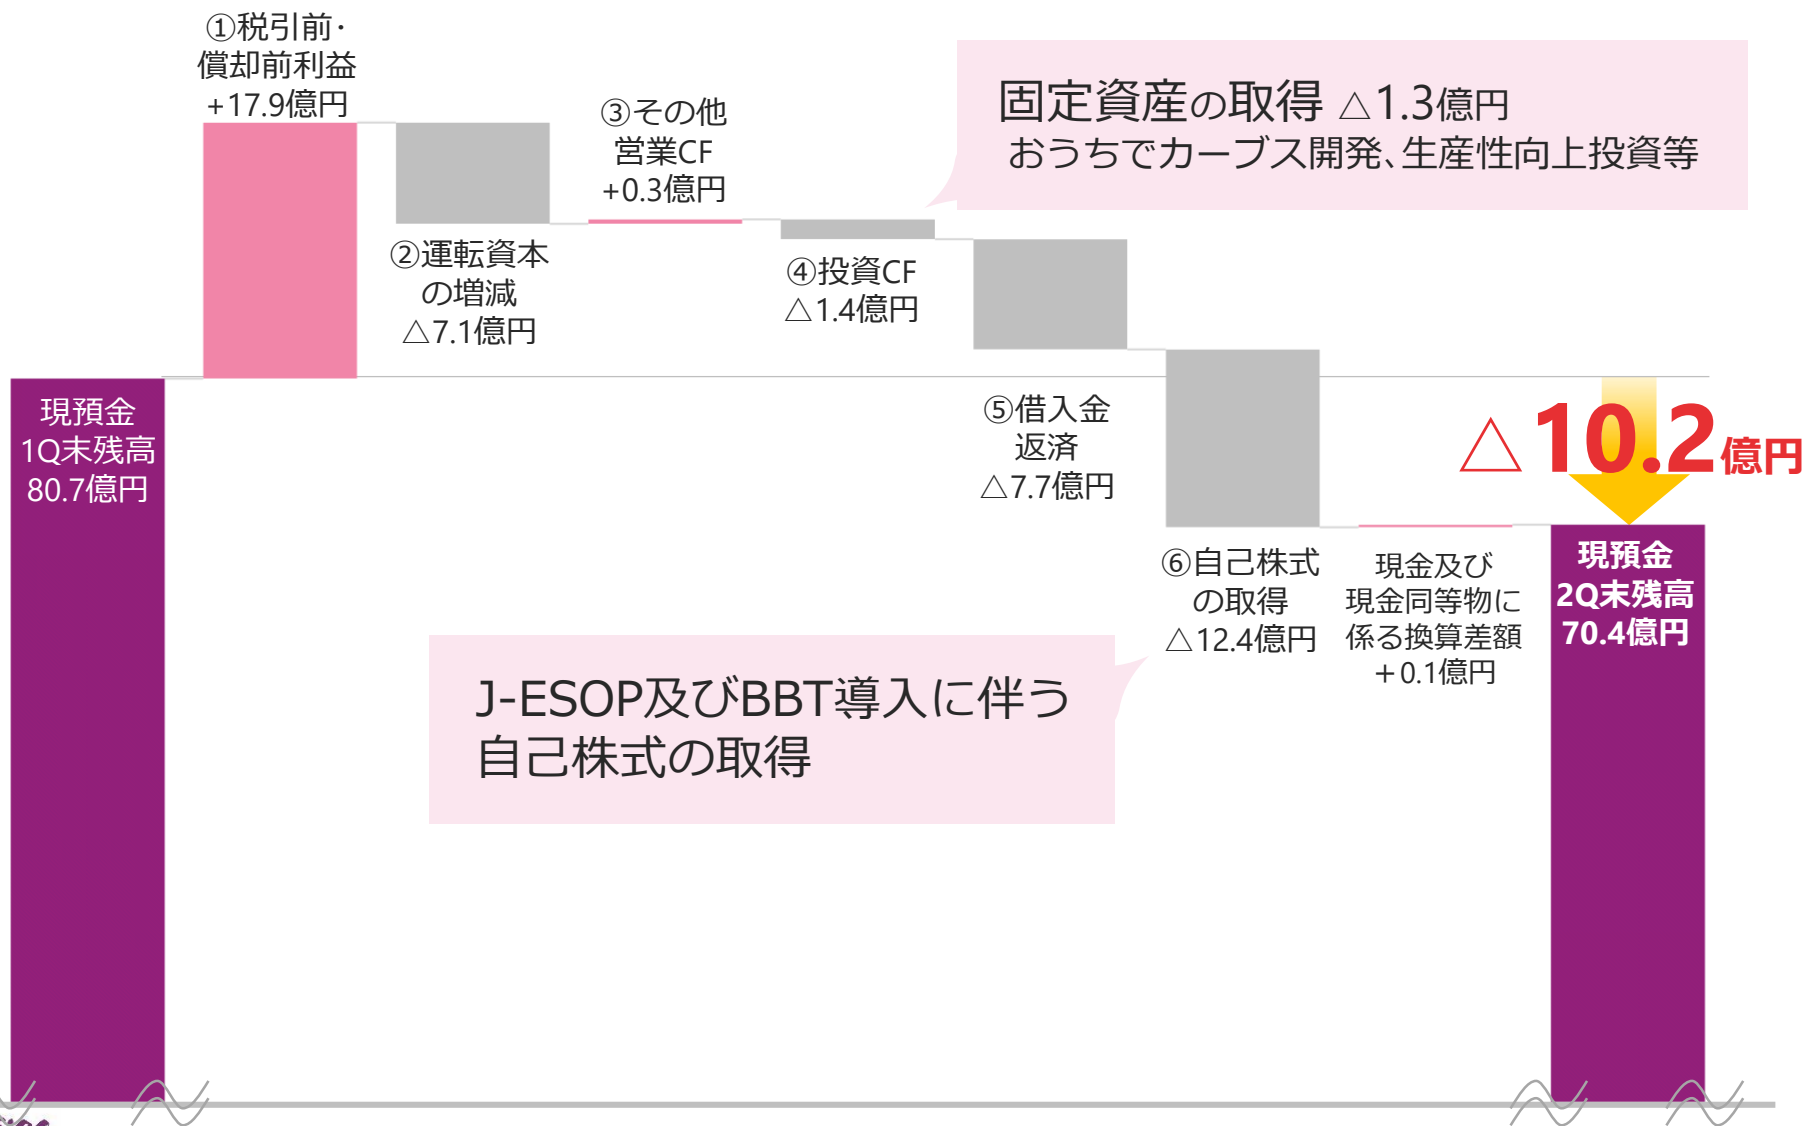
①税引前・償却前利益
+17.9億円

③その他営業CF
+0.3億円

固定資産の取得 △1.3億円
おうちでカーブス開発、生産性向上投資等

②運転資本の増減
△7.1億円

④投資CF
△1.4億円

現預金
1Q末残高
80.7億円

⑤借入金返済
△7.7億円

△10.2億円

⑥自己株式の取得
△12.4億円

現金及び現金同等物に係る換算差額
＋0.1億円

現預金
2Q末残高
70.4億円

J-ESOP及びBBT導入に伴う自己株式の取得